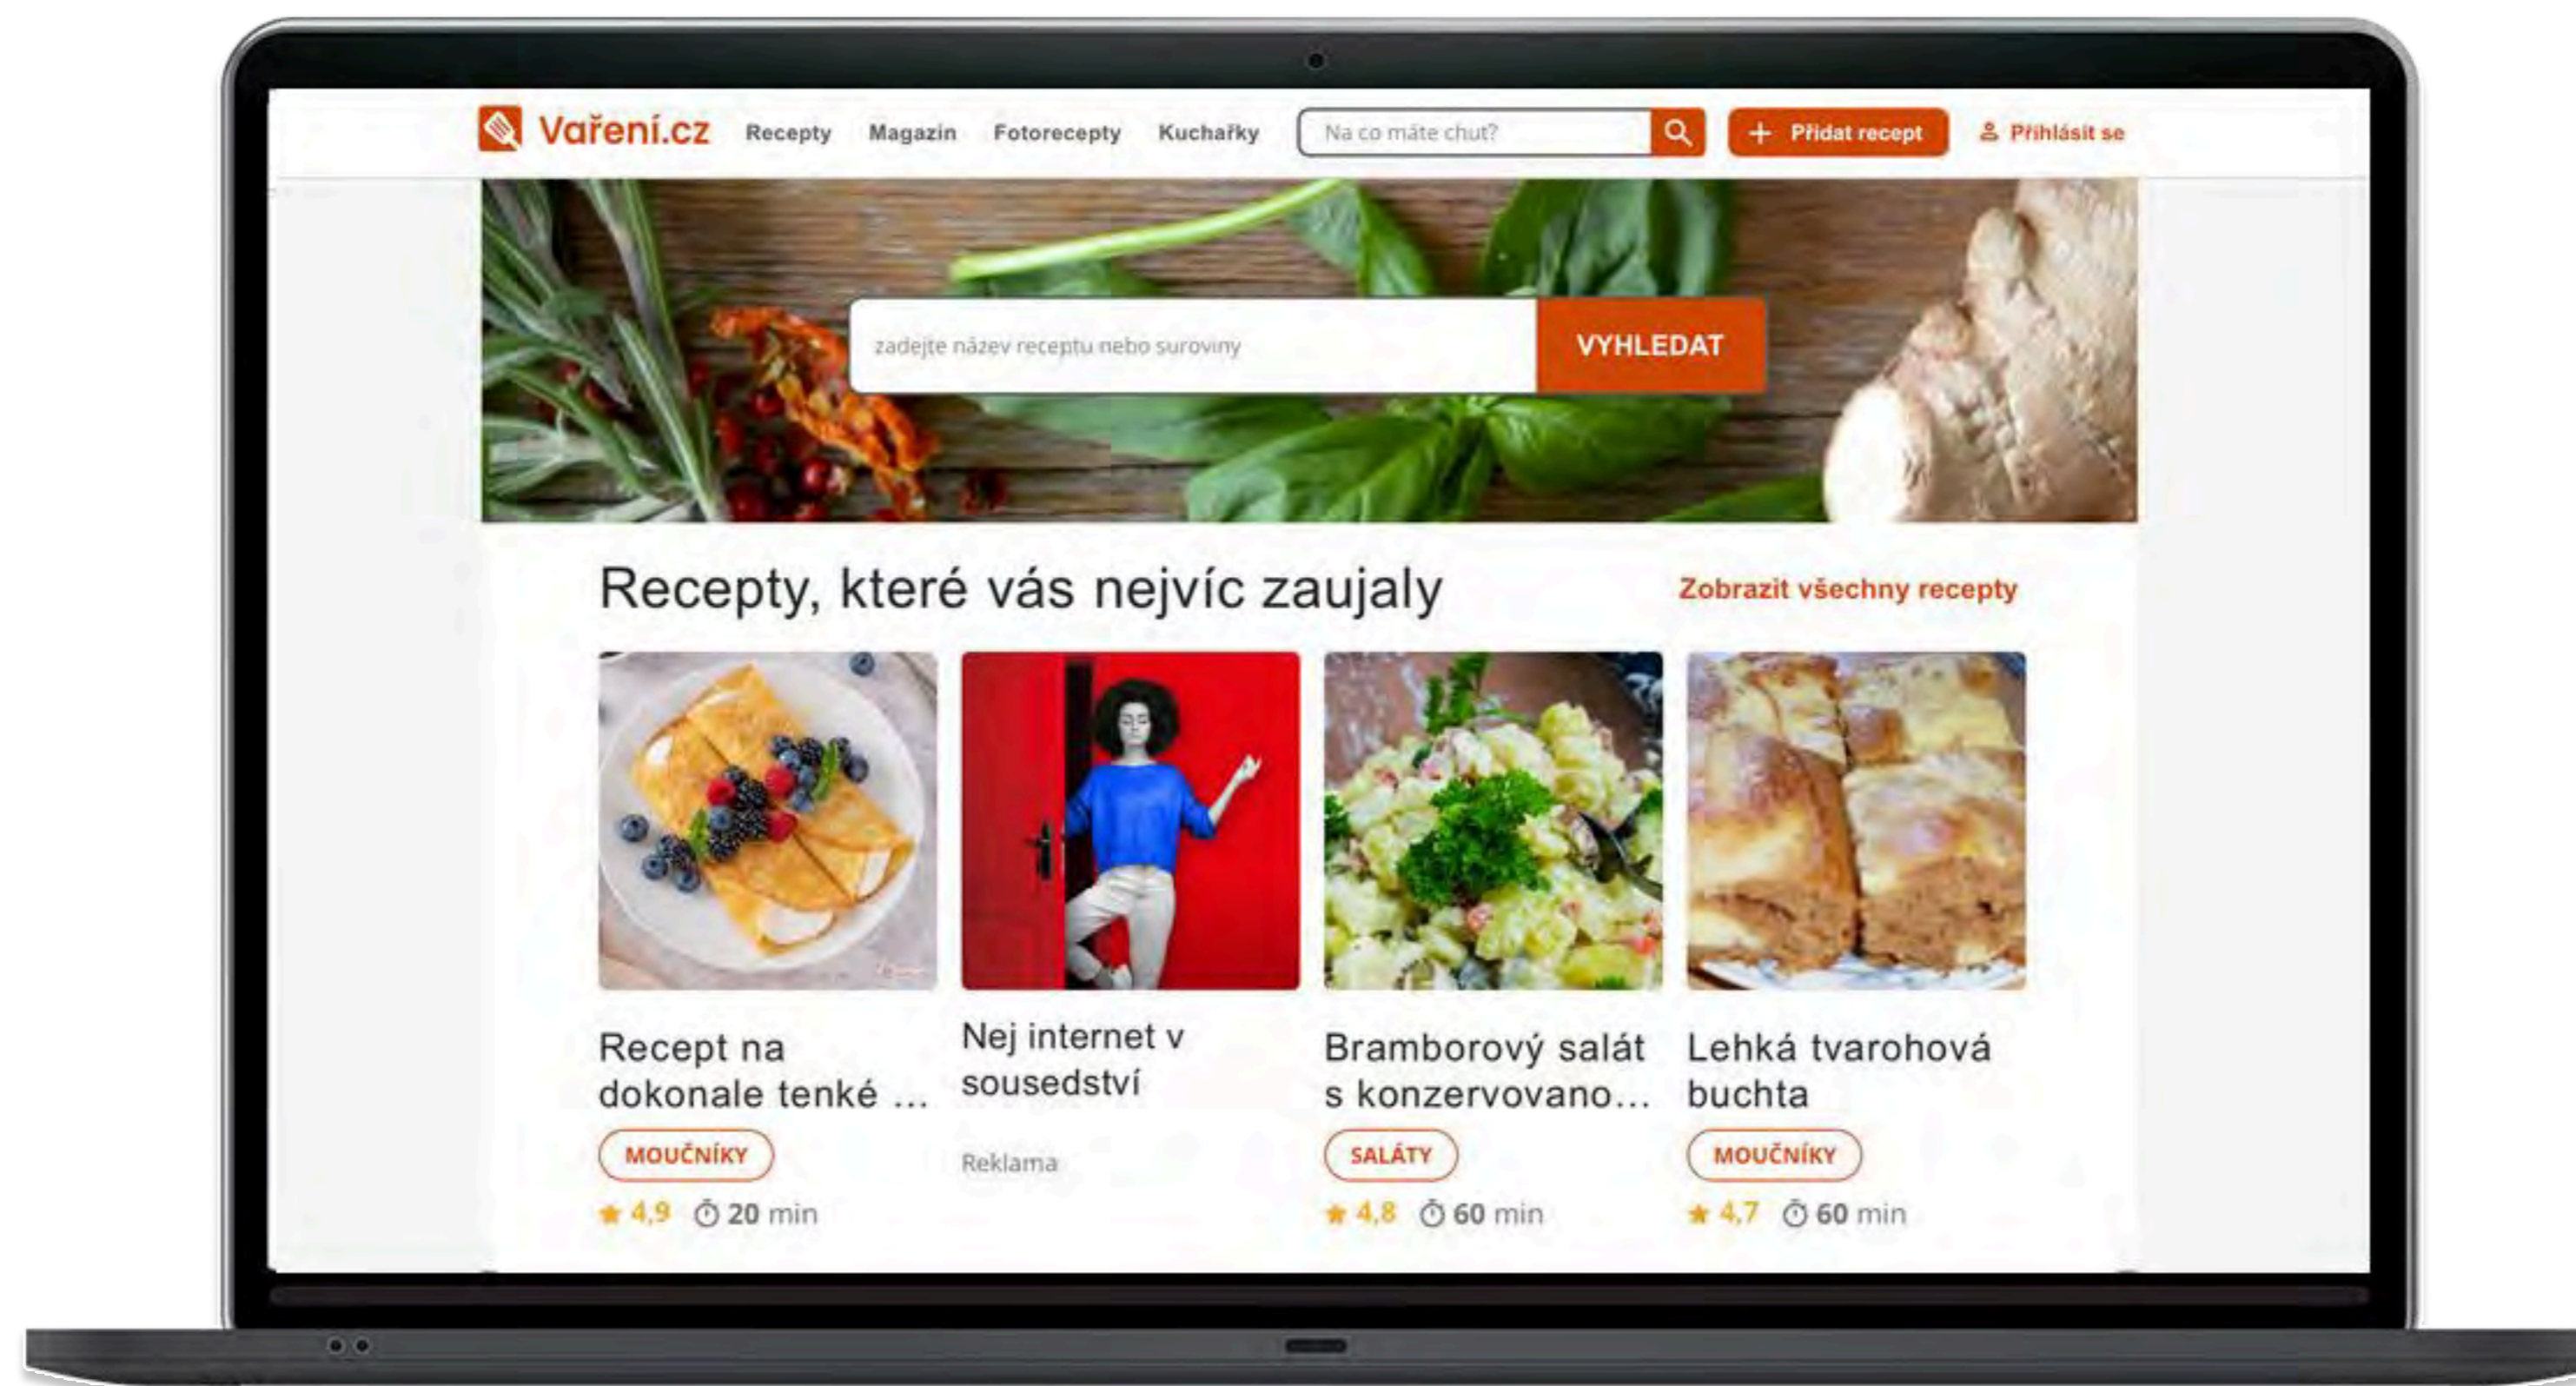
Vaření.cz Recepty Magazín Fotorecepty Kuchařky Na co máte chuť? + Přidat recept Přihlásit se

zadejte název receptu nebo suroviny VYHLEDAT

Recepty, které vás nejvíc zaujaly

Zobrazit všechny recepty

Recept na dokonale tenké ...
MOUČNÍKY
★ 4,9 20 min

Nej internet v sousedství
Reklama

Bramborový salát s konzervovano...
SALÁTY
★ 4,8 60 min

Lehká tvarohová buchta
MOUČNÍKY
★ 4,7 60 min